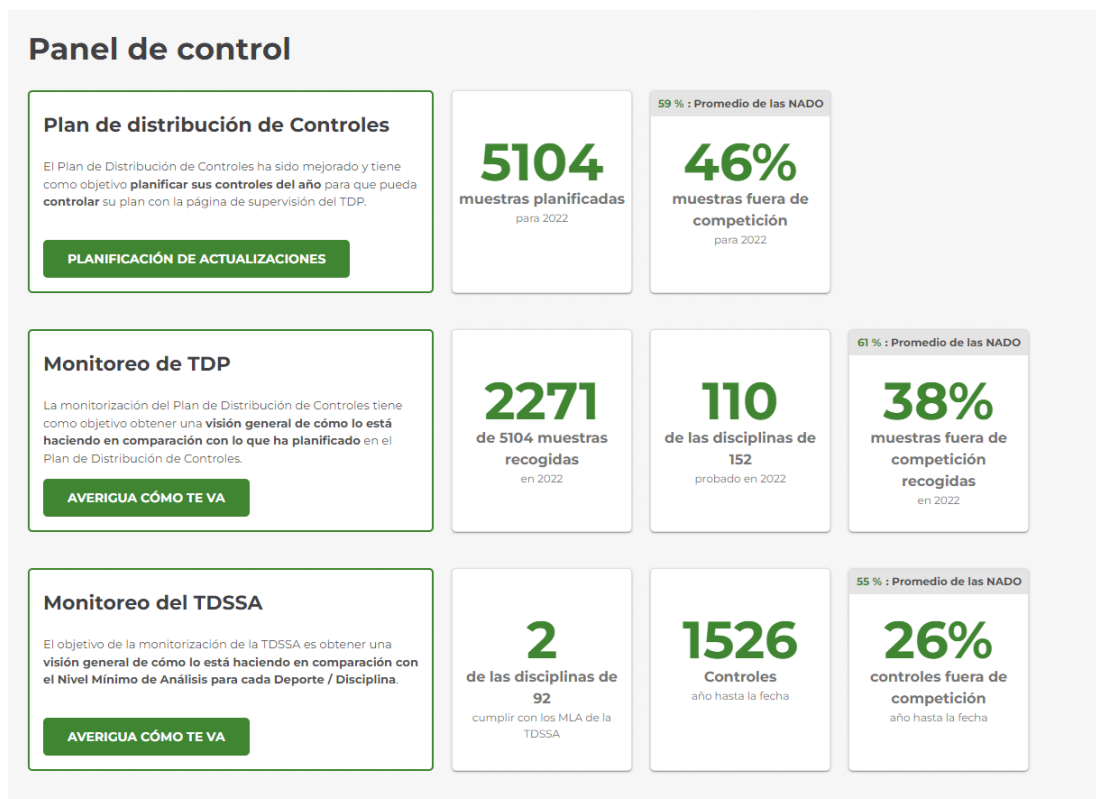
Panel de control

Plan de distribución de Controles

El Plan de Distribución de Controles ha sido mejorado y tiene como objetivo planificar sus controles del año para que pueda controlar su plan con la página de supervisión del TDP.

PLANIFICACIÓN DE ACTUALIZACIONES

5104
muestras planificadas
para 2022

59 % : Promedio de las NADO
46%
muestras fuera de competición
para 2022

Monitoreo de TDP

La monitorización del Plan de Distribución de Controles tiene como objetivo obtener una visión general de cómo lo está haciendo en comparación con lo que ha planificado en el Plan de Distribución de Controles.

AVERIGUA CÓMO TE VA

2271
de 5104 muestras recogidas
en 2022

110
de las disciplinas de 152
probado en 2022

61 % : Promedio de las NADO
38%
muestras fuera de competición recogidas
en 2022

Monitoreo del TDSSA

El objetivo de la monitorización de la TDSSA es obtener una visión general de cómo lo está haciendo en comparación con el Nivel Mínimo de Análisis para cada Deporte / Disciplina.

AVERIGUA CÓMO TE VA

2
de las disciplinas de 92
cumplir con los MLA de la TDSSA

1526
Controles
año hasta la fecha

55 % : Promedio de las NADO
26%
controles fuera de competición
año hasta la fecha